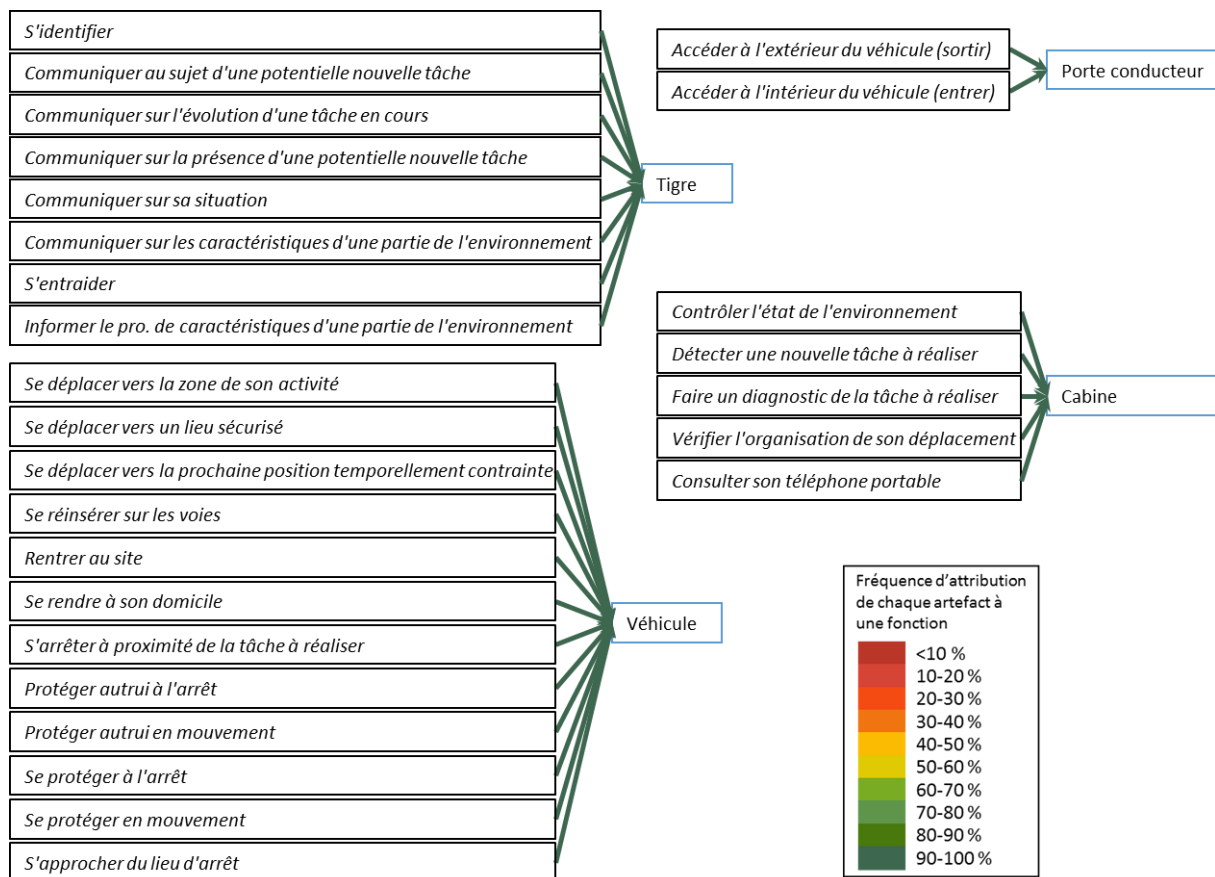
S'identifier
Communiquer au sujet d'une potentielle nouvelle tâche
Communiquer sur l'évolution d'une tâche en cours
Communiquer sur la présence d'une potentielle nouvelle tâche
Communiquer sur sa situation
Communiquer sur les caractéristiques d'une partie de l'environnement
S'entraider
Informer le pro. de caractéristiques d'une partie de l'environnement

Tigre

Accéder à l'extérieur du véhicule (sortir)
Accéder à l'intérieur du véhicule (entrer)

Porte conducteur

Contrôler l'état de l'environnement
Détecter une nouvelle tâche à réaliser
Faire un diagnostic de la tâche à réaliser
Vérifier l'organisation de son déplacement
Consulter son téléphone portable

Cabine

Se déplacer vers la zone de son activité
Se déplacer vers un lieu sécurisé
Se déplacer vers la prochaine position temporellement contrainte
Se réinsérer sur les voies
Rentrer au site
Se rendre à son domicile
S'arrêter à proximité de la tâche à réaliser
Protéger autrui à l'arrêt
Protéger autrui en mouvement
Se protéger à l'arrêt
Se protéger en mouvement
S'approcher du lieu d'arrêt

Véhicule

Fréquence d'attribution de chaque artefact à une fonction
<10 %
10-20 %
20-30 %
30-40 %
40-50 %
50-60 %
60-70 %
70-80 %
80-90 %
90-100 %